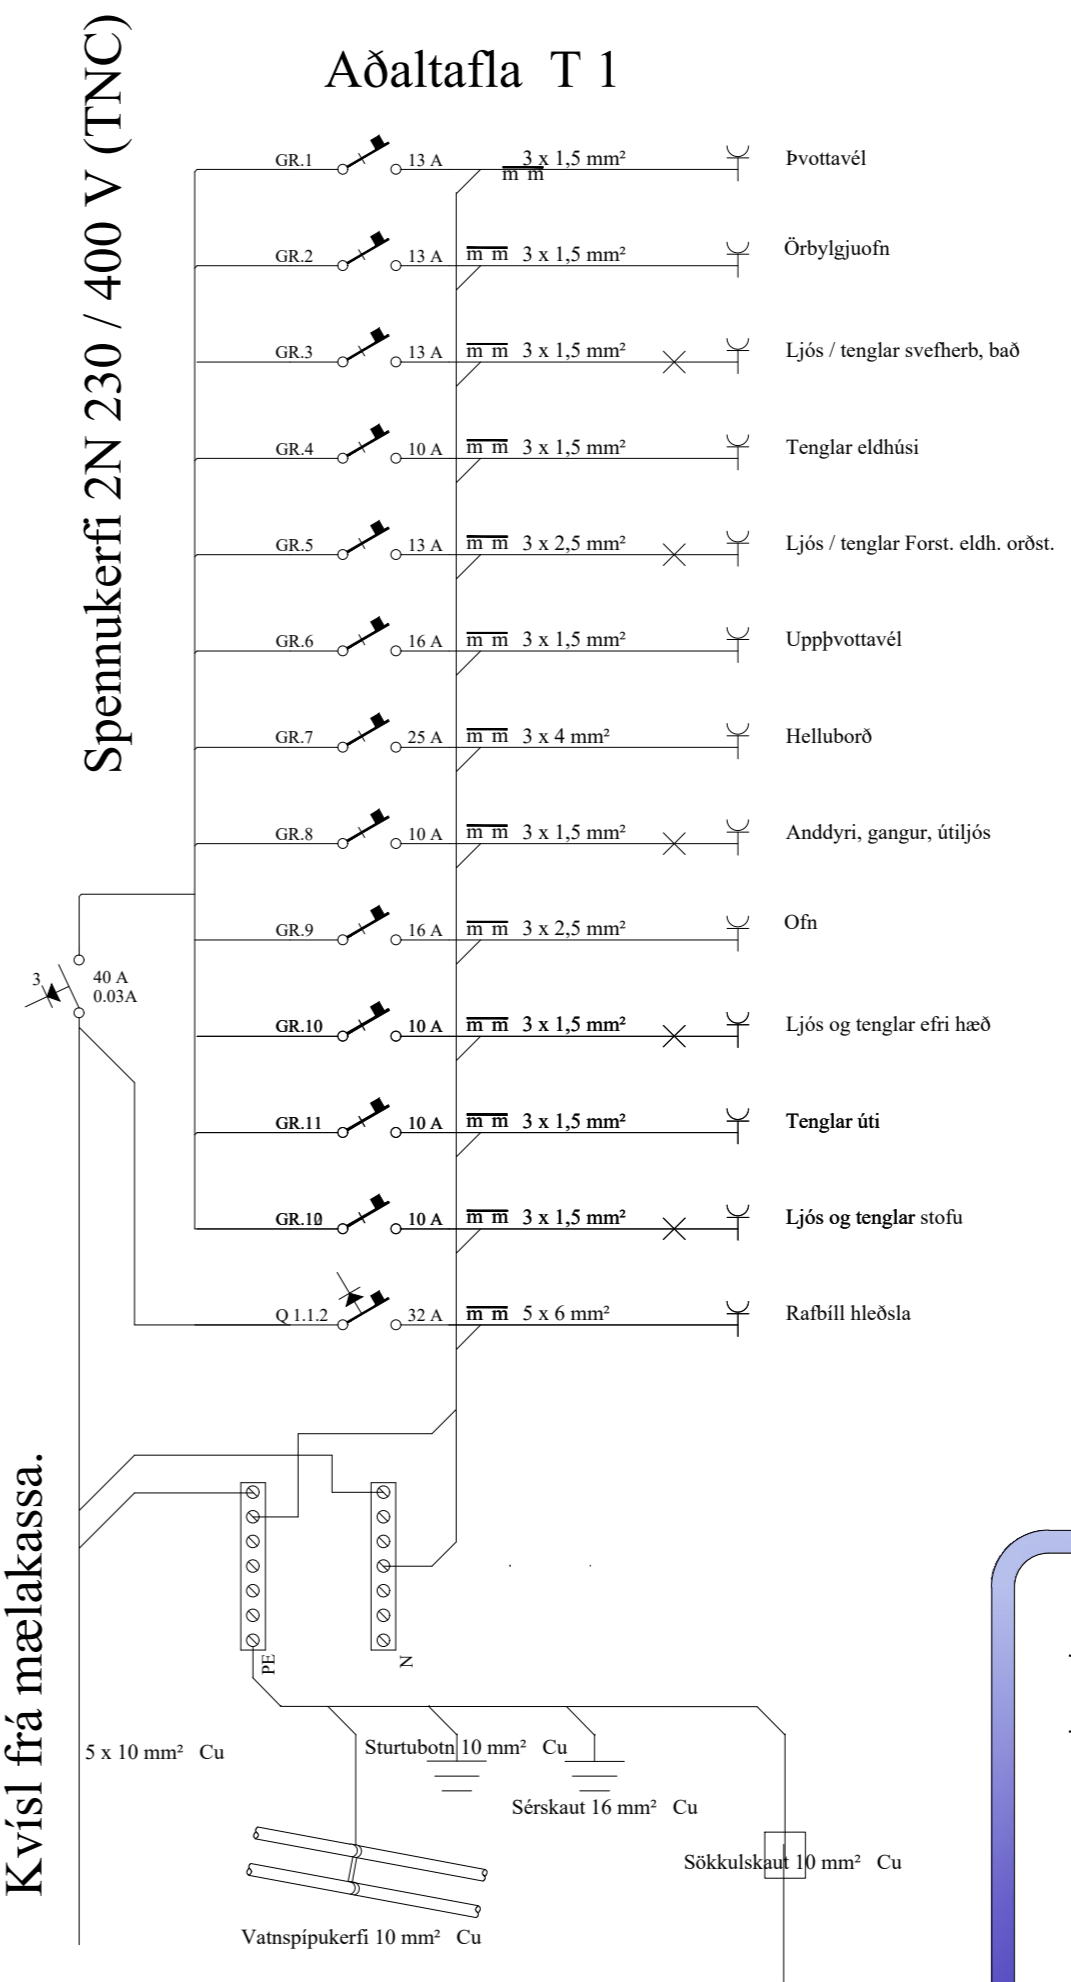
Spennukerfi 2N 230 / 400 V (TNC)

Aðaltafla T 1

GR.1 13 A $\overline{m\ m}$ 3 x 1,5 mm² Þvottavél

GR.2 13 A $\overline{m\ m}$ 3 x 1,5 mm² Örbylgjuofn

GR.3 13 A $\overline{m\ m}$ 3 x 1,5 mm² Ljós / tenglar svefherb, bað

GR.4 10 A $\overline{m\ m}$ 3 x 1,5 mm² Tenglar eldhúsi

GR.5 13 A $\overline{m\ m}$ 3 x 2,5 mm² Ljós / tenglar Forst. eldh. orðst.

GR.6 16 A $\overline{m\ m}$ 3 x 1,5 mm² Uppþvottavél

GR.7 25 A $\overline{m\ m}$ 3 x 4 mm² Helluborð

GR.8 10 A $\overline{m\ m}$ 3 x 1,5 mm² Anddyri, gangur, útiljós

GR.9 16 A $\overline{m\ m}$ 3 x 2,5 mm² Ofn

3 40 A 0.03A

GR.10 10 A $\overline{m\ m}$ 3 x 1,5 mm² Ljós og tenglar efri hæð

GR.11 10 A $\overline{m\ m}$ 3 x 1,5 mm² Tenglar úti

GR.10 10 A $\overline{m\ m}$ 3 x 1,5 mm² Ljós og tenglar stofu

Q 1.1.2 32 A $\overline{m\ m}$ 5 x 6 mm² Rafbíll hleðsla

Kvísl frá mælakassa.

PE N

5 x 10 mm² Cu

Sturtubotn 10 mm² Cu

Sérskaut 16 mm² Cu

Sökkulskaut 10 mm² Cu

Vatnspípukerfi 10 mm² Cu